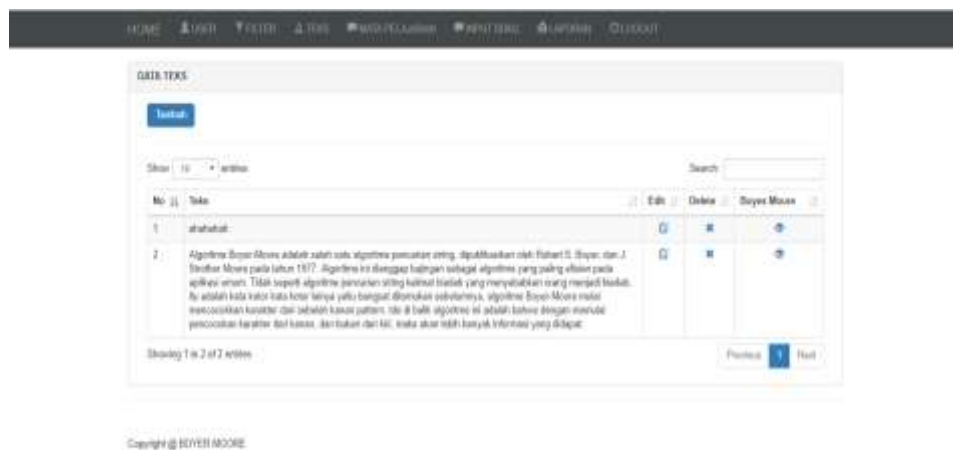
HOME USER FILTER TEKS MATA PELAJARAN INPUT SOAL LAPORAN LOGOUT

DATA TEKS

Tambah

Show 10 entries

Search:

| No | Teks | Edit | Delete | Boyer Moore |
|---|---|---|---|---|
| 1 | ahahahah | | | |
| 2 | Algoritma Boyer-Moore adalah salah satu algoritma pencarian string, dipublikasikan oleh Robert S. Boyer, dan J. Strother Moore pada tahun 1977. Algoritma ini dianggap balingan sebagai algoritma yang paling efisien pada aplikasi umum. Tidak seperti algoritma pencarian string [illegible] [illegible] yang menyebabkan orang menjadi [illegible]. Itu adalah kata kotor kata kotor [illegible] yaitu bangsat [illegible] sebelumnya, algoritma Boyer-Moore mulai mencocokkan karakter dari sebelah kanan pattern. Ide di balik algoritma ini adalah bahwa dengan memulai pencocokan karakter dari kanan, dan bukan dari kiri, maka akan lebih banyak informasi yang didapat. | | | |

Showing 1 to 2 of 2 entries

Previous 1 Next

Copyright @ BOYER MOORE